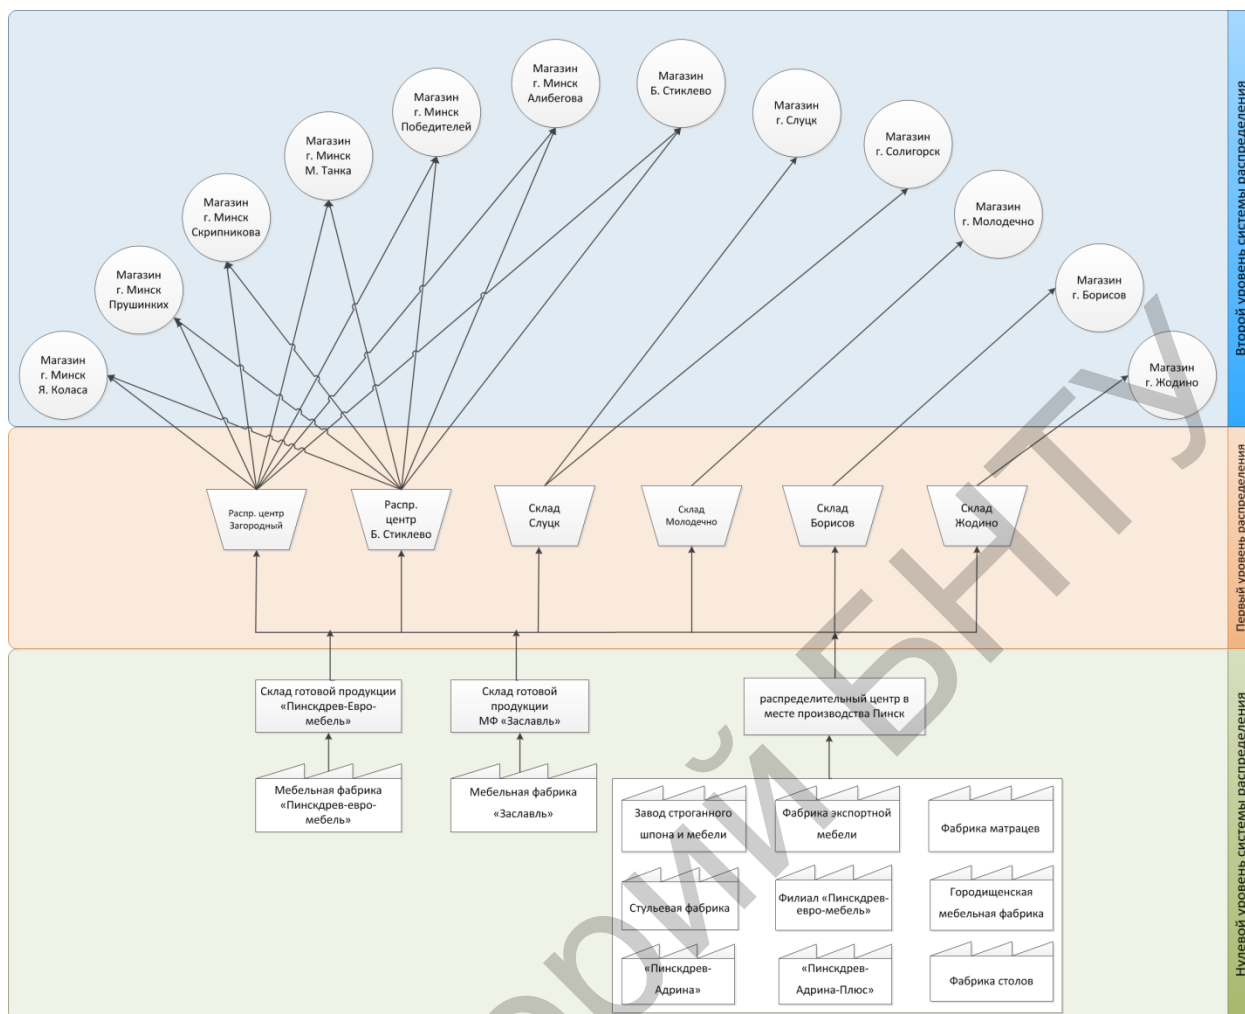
Второй уровень системы распределения

Магазин г. Минск Алибегова

Магазин Б. Стиклево

Магазин г. Минск Победителей

Магазин г. Слуцк

Магазин г. Минск М. Танка

Магазин г. Солигорск

Магазин г. Минск Скрипникова

Магазин г. Молодечно

Магазин г. Минск Пршинких

Магазин г. Борисов

Магазин г. Минск Я. Коласа

Магазин г. Жодино

Первый уровень распределения

Распр. центр Загородный

Распр. центр Б. Стиклево

Склад Слуцк

Склад Молодечно

Склад Борисов

Склад Жодино

Нулевой уровень системы распределения

Склад готовой продукции «Пинскдрев-Евро-мебель»

Склад готовой продукции МФ «Заславль»

распределительный центр в месте производства Пинск

Мебельная фабрика «Пинскдрев-евро-мебель»

Мебельная фабрика «Заславль»

Завод строганного шпона и мебели

Фабрика экспортной мебели

Фабрика матрацев

Стульевая фабрика

Филиал «Пинскдрев-евро-мебель»

Городищенская мебельная фабрика

«Пинскдрев-Адрина»

«Пинскдрев-Адрина-Плюс»

Фабрика столов

РОЙ БНТУ